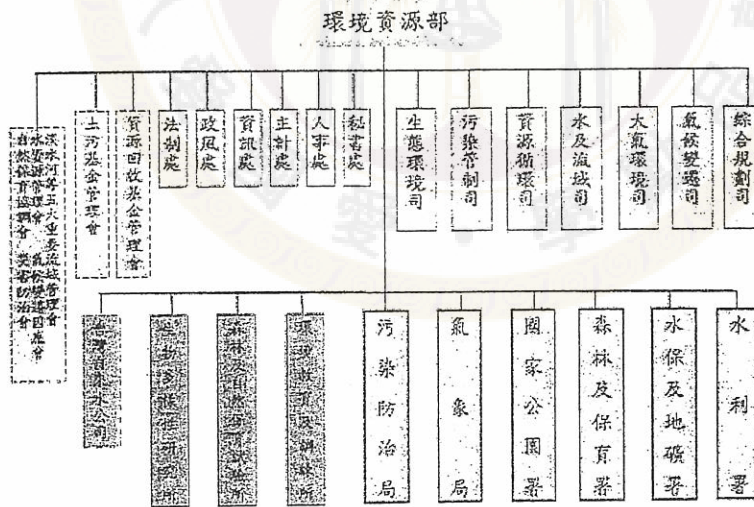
環境資源部

淡水河等五大重要流域管理會
水資源管理會
自然保育諮詢會
氣候變遷因應會
資源環境影響防治會

土污基金管理會

資源回收基金管理會

法制處

政風處

資訊處

主計處

人事處

秘書處

生態環境司

污染管制司

資源循環司

水及流域司

大氣環境司

氣候變遷司

綜合規劃司

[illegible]

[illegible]

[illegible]

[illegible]

污染防治局

氣象局

國家公園署

森林及保育署

水保及地礦署

水利署